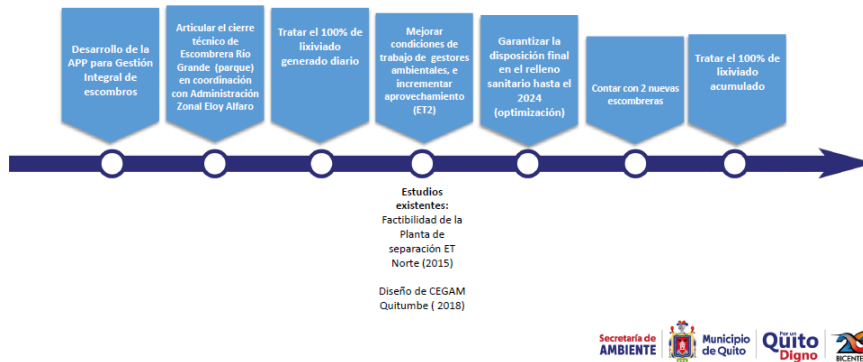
Desarrollo de la APP para Gestión Integral de escombros

Articular el cierre técnico de Escombrera Río Grande (parque) en coordinación con Administración Zonal Eloy Alfaro

Tratar el 100% de lixiviado generado diario

Mejorar condiciones de trabajo de gestores ambientales, e incrementar aprovechamiento (ET2)

Garantizar la disposición final en el relleno sanitario hasta el 2024 (optimización)

Contar con 2 nuevas escombreras

Tratar el 100% de lixiviado acumulado

Estudios existentes:
Factibilidad de la Planta de separación ET Norte (2015)

Diseño de CEGAM Quitumbe ( 2018)

Secretaría de AMBIENTE

Municipio de Quito

Por un Quito Digno

BICENTE